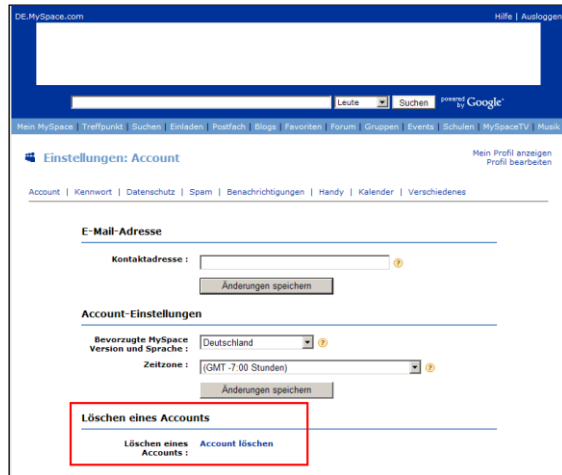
DE.MySpace.com

Hilfe | Ausloggen

Leute Suchen powered by Google

Mein MySpace | Treffpunkt | Suchen | Einladen | Postfach | Blogs | Favoriten | Forum | Gruppen | Events | Schulen | MySpaceTV | Musik

Einstellungen: Account

Mein Profil anzeigen
Profil bearbeiten

Account | Kennwort | Datenschutz | Spam | Benachrichtigungen | Handy | Kalender | Verschiedenes

E-Mail-Adresse

Kontaktadresse : ?

Änderungen speichern

Account-Einstellungen

Bevorzugte MySpace Version und Sprache : Deutschland ?

Zeitzone : (GMT -7:00 Stunden) ?

Änderungen speichern

Löschen eines Accounts

Löschen eines Accounts : Account löschen